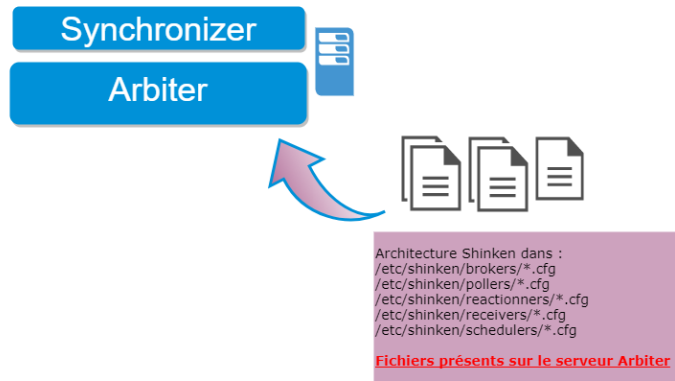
Synchronizer

Arbiter

Architecture Shinken dans :
/etc/shinken/brokers/*.cfg
/etc/shinken/pollers/*.cfg
/etc/shinken/reactionners/*.cfg
/etc/shinken/receivers/*.cfg
/etc/shinken/schedulers/*.cfg

Fichiers présents sur le serveur Arbiter